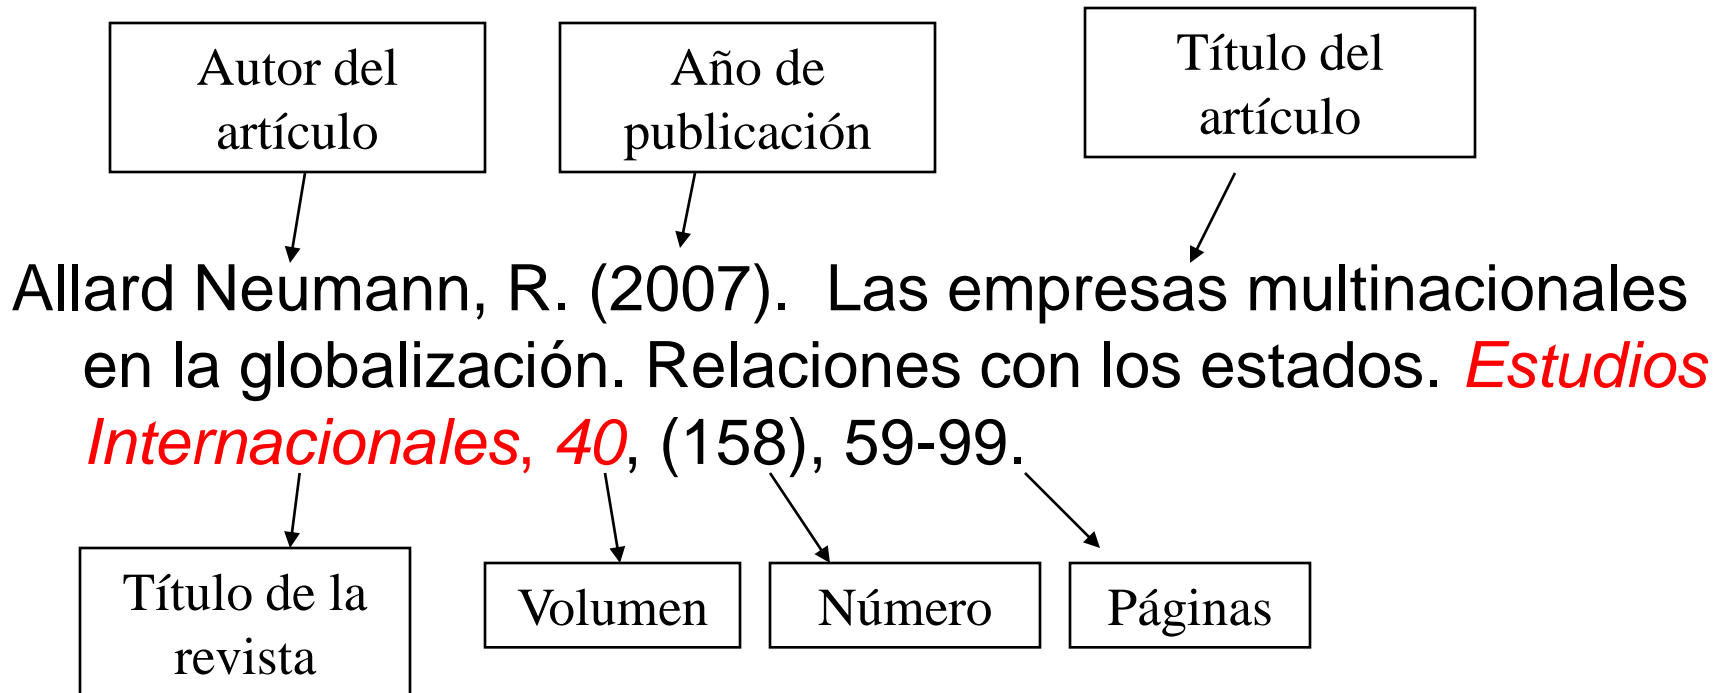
Autor del artículo

Año de publicación

Título del artículo

Allard Neumann, R. (2007). Las empresas multinacionales en la globalización. Relaciones con los estados. Estudios Internacionales, 40, (158), 59-99.

Título de la revista

Volumen

Número

Páginas